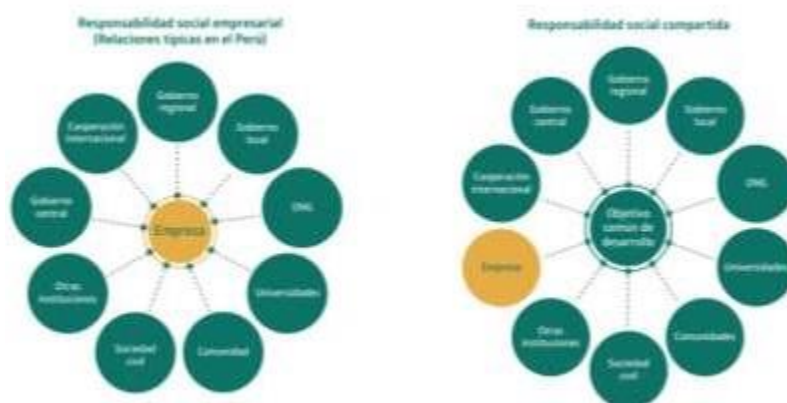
Responsabilidad social empresarial
(Relaciones típicas en el Perú)

Gobierno regional

Cooperación internacional

Gobierno local

Gobierno central

Empresa

ONG

Otras instituciones

Universidades

Sociedad civil

Comunidad

Responsabilidad social compartida

Gobierno regional

Gobierno central

Gobierno local

Cooperación internacional

ONG

Objetivo común de desarrollo

Empresa

Universidades

Otras instituciones

Comunidades

Sociedad civil